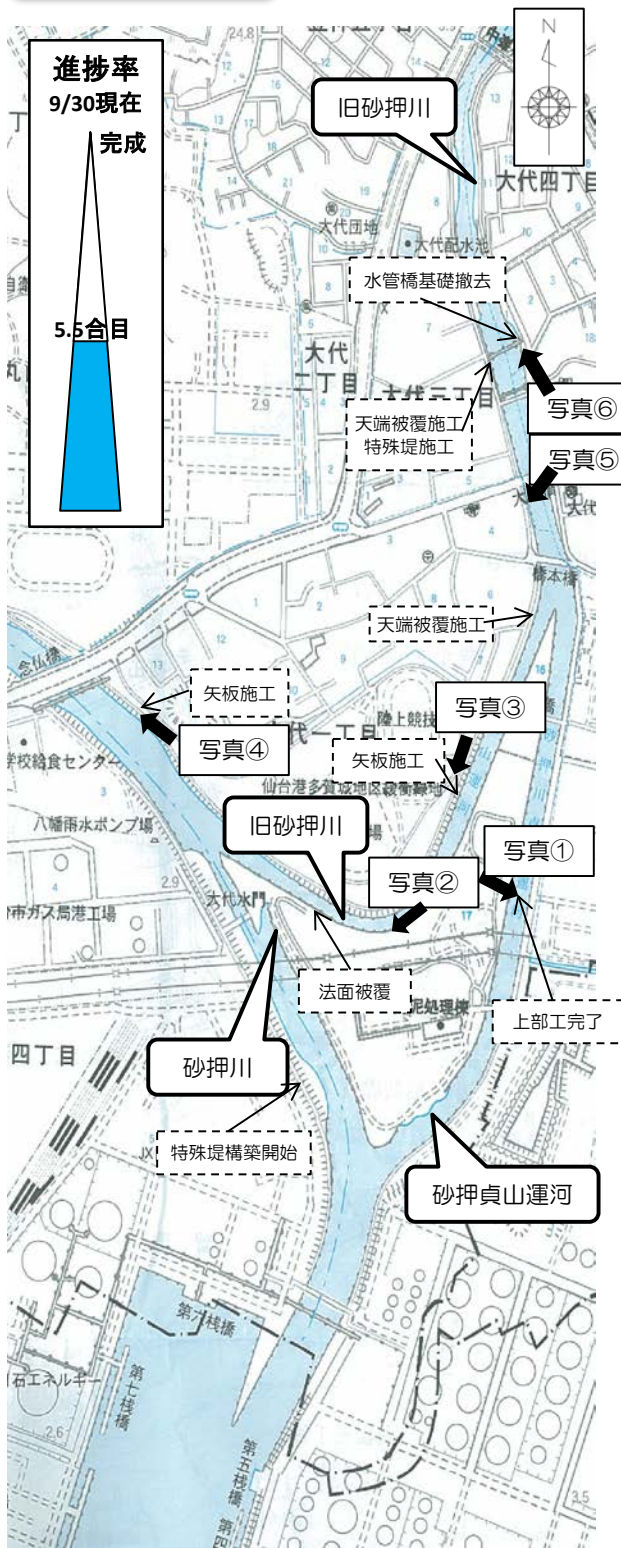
進捗率
9/30現在
完成
5.5合目

旧砂押川
大代四丁目
大代団地
大代配水池
水管橋基礎撤去
大代二丁目
大代三丁目
天端被覆施工
特殊堤施工
写真⑥
写真⑤
2.9
天端被覆施工
矢板施工
写真④
大代一丁目
陸上競技場
写真③
矢板施工
学校給食センター
仙台港多賀城地区緩衝緑地
八幡雨水ポンプ場
旧砂押川
写真①
写真②
市ガス局港工場
大代水門
2.9
法面被覆
上部工完了
四丁目
砂押川
特殊堤構築開始
砂押貞山運河
第六桟橋
第七桟橋
石エネルギー
2.6
第五桟橋
3.5
24.8